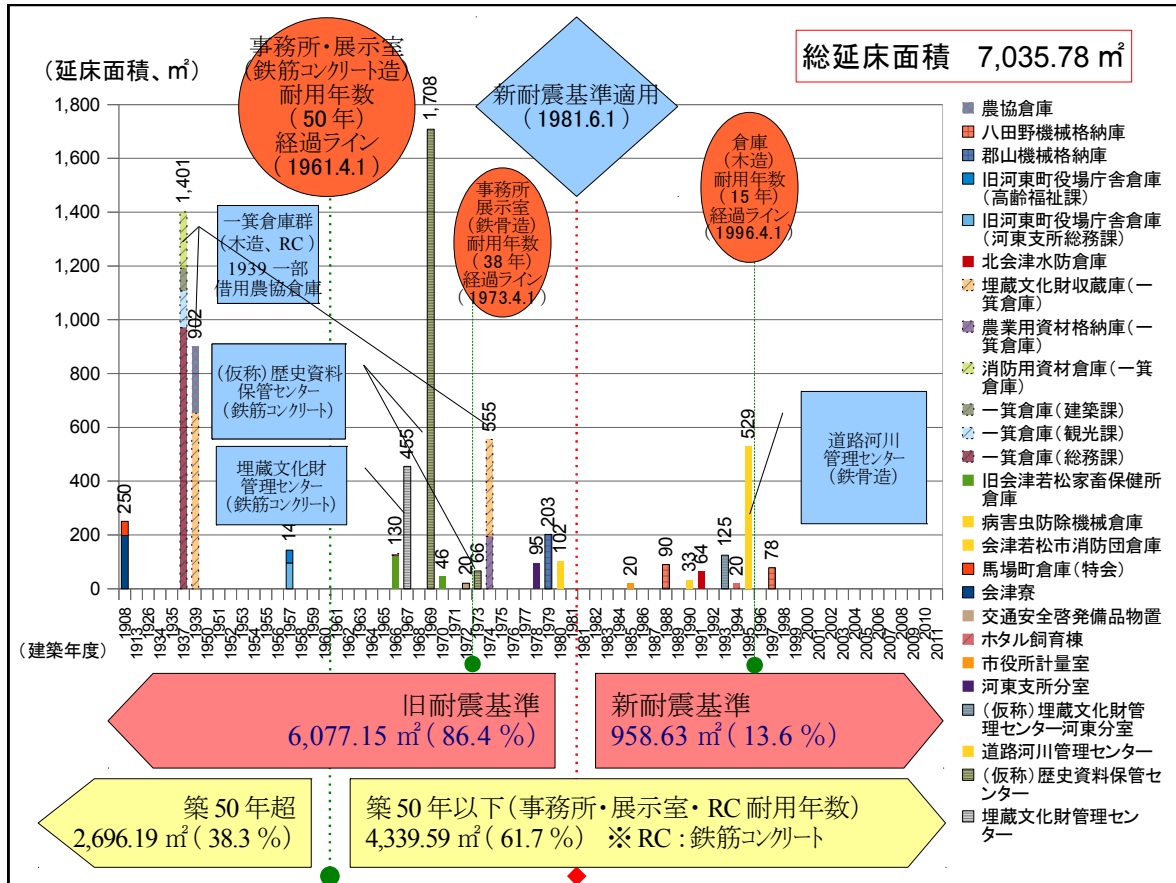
総延床面積　7,035.78 ㎡

（延床面積、㎡）

1,800
1,600
1,400
1,200
1,000
800
600
400
200
0

事務所・展示室（鉄筋コンクリート造）耐用年数（50年）経過ライン（1961.4.1）

新耐震基準適用（1981.6.1）

事務所展示室（鉄骨造）耐用年数（38年）経過ライン（1973.4.1）

倉庫（木造）耐用年数（15年）経過ライン（1996.4.1）

一箕倉庫群（木造、RC）1939 一部借用農協倉庫

（仮称）歴史資料保管センター（鉄筋コンクリート）

埋蔵文化財管理センター（鉄筋コンクリート）

道路河川管理センター（鉄骨造）

250
1,401
962
14
130
455
1,708
46
20
66
555
95
203
102
20
90
33
64
125
20
529
78

1908 1913 1926 1934 1935 1937 1939 1950 1951 1952 1953 1954 1955 1956 1957 1958 1959 1960 1961 1962 1963 1964 1965 1966 1967 1968 1969 1970 1971 1972 1973 1974 1975 1976 1977 1978 1979 1980 1981 1982 1983 1984 1985 1986 1987 1988 1989 1990 1991 1992 1993 1994 1995 1996 1997 1998 1999 2000 2001 2002 2003 2004 2005 2006 2007 2008 2009 2010 2011

（建築年度）

農協倉庫
八田野機械格納庫
郡山機械格納庫
旧河東町役場庁舎倉庫（高齢福祉課）
旧河東町役場庁舎倉庫（河東支所総務課）
北会津水防倉庫
埋蔵文化財収蔵庫（一箕倉庫）
農業用資材格納庫（一箕倉庫）
消防用資材倉庫（一箕倉庫）
一箕倉庫（建築課）
一箕倉庫（観光課）
一箕倉庫（総務課）
旧会津若松家畜保健所倉庫
病害虫防除機械倉庫
会津若松市消防団倉庫
馬場町倉庫（特会）
会津寮
交通安全啓発備品物置
ホタル飼育棟
市役所計量室
河東支所分室
（仮称）埋蔵文化財管理センター河東分室
道路河川管理センター
（仮称）歴史資料保管センター
埋蔵文化財管理センター

旧耐震基準
6,077.15 ㎡（86.4 %）

新耐震基準
958.63 ㎡（13.6 %）

築 50 年超
2,696.19 ㎡（38.3 %）

築 50 年以下（事務所・展示室・RC 耐用年数）
4,339.59 ㎡（61.7 %）　※RC：鉄筋コンクリート